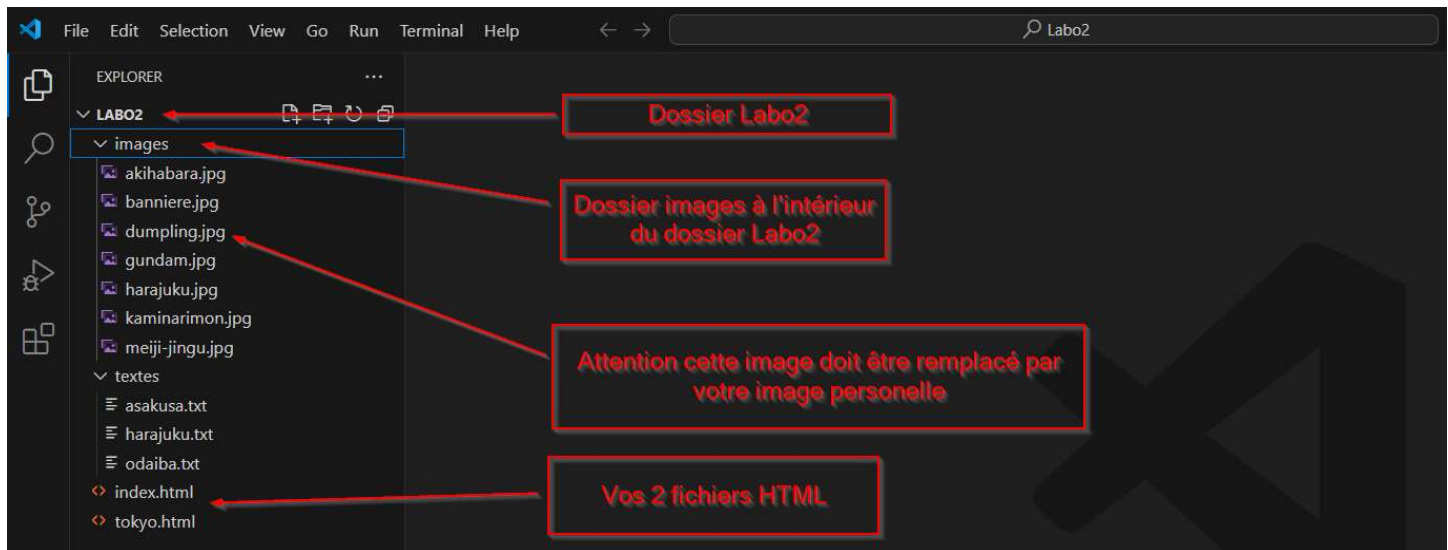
File Edit Selection View Go Run Terminal Help

Labo2

EXPLORER ...

LABO2

images

akihabara.jpg

banniere.jpg

dumpling.jpg

gundam.jpg

harajuku.jpg

kaminarimon.jpg

meiji-jingu.jpg

textes

asakusa.txt

harajuku.txt

odaiba.txt

index.html

tokyo.html

Dossier Labo2

Dossier images à l'intérieur du dossier Labo2

Attention cette image doit être remplacé par votre image personelle

Vos 2 fichiers HTML